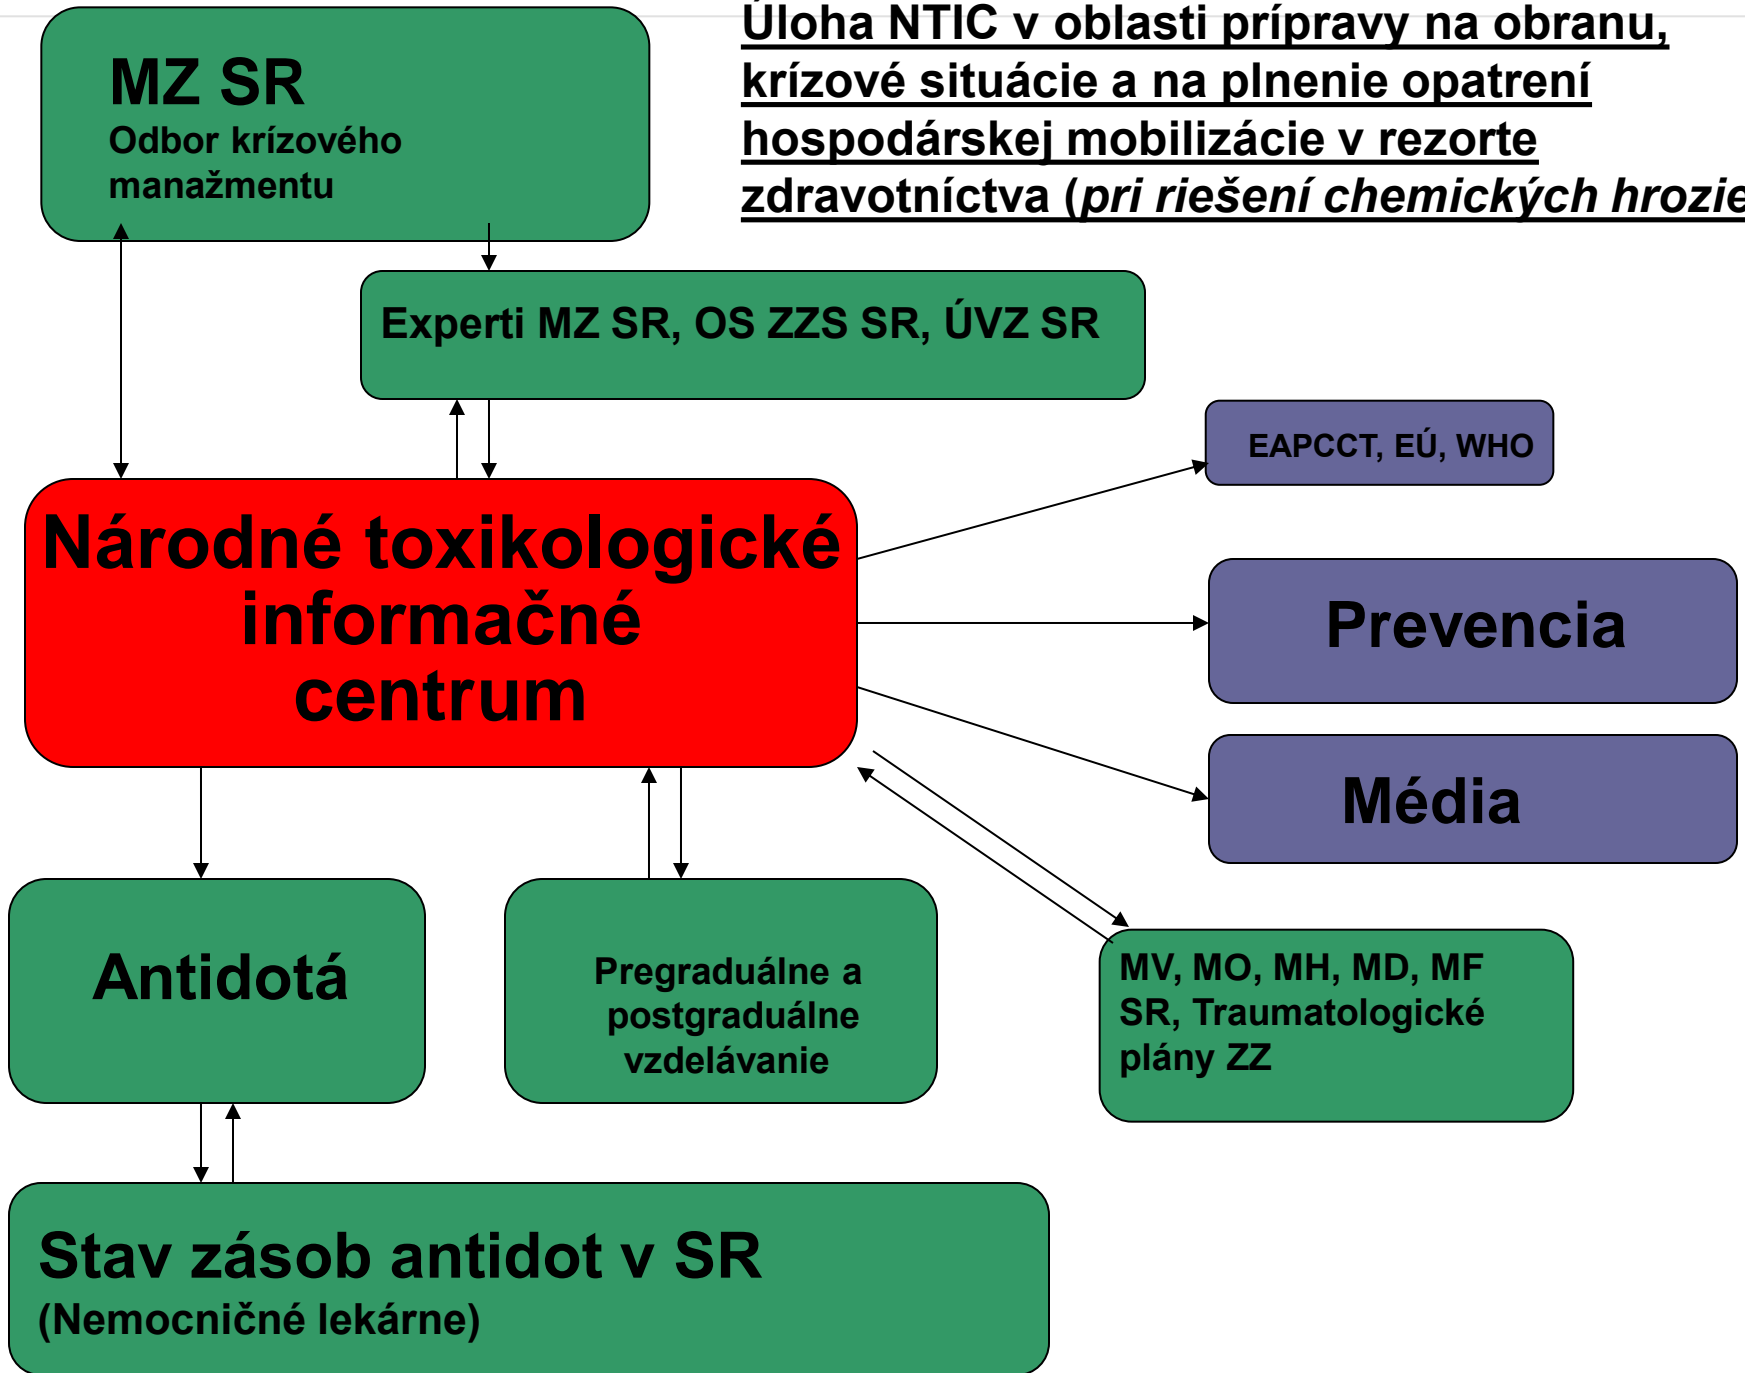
Úloha NTIC v oblasti prípravy na obranu, krízové situácie a na plnenie opatrení hospodárskej mobilizácie v rezorte zdravotníctva (*pri riešení chemických hrozie*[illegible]

MZ SR
Odbor krízového manažmentu

Experti MZ SR, OS ZZS SR, ÚVZ SR

EAPCCT, EÚ, WHO

Národné toxikologické informačné centrum

Prevencia

Média

Antidotá

Pregraduálne a postgraduálne vzdelávanie

MV, MO, MH, MD, MF SR, Traumatologické plány ZZ

Stav zásob antidot v SR
(Nemocničné lekárne)